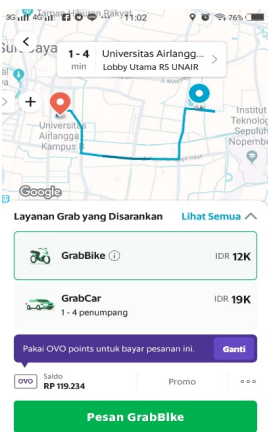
3G 4G 11:02 76%

Taman Hiburan Rakyat

Su baya

1 - 4 min

Universitas Airlangg...

Lobby Utama RS UNAIR

+

Universitas Airlangga Kampus

Institut Teknologi Sepuluh Nopember

Google

Layanan Grab yang Disarankan

Lihat Semua

GrabBike

IDR 12K

GrabCar

1 - 4 penumpang

IDR 19K

Pakai OVO points untuk bayar pesanan ini.

Ganti

OVO

Saldo

RP 119.234

Promo

Pesan GrabBike